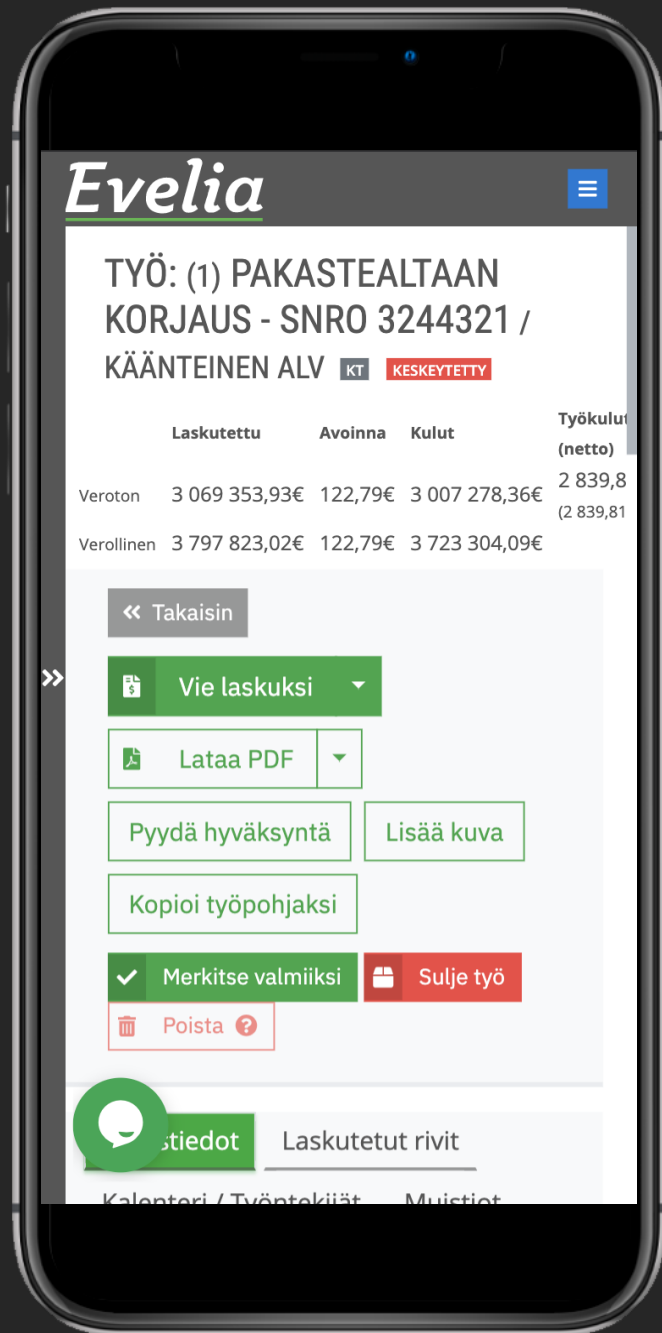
Evelia

TYÖ: (1) PAKASTEALTAAN KORJAUS - SNRO 3244321 / KÄÄNTEINEN ALV KT KESKEYTETTY

| | Laskutettu | Avoinna | Kulut | Työkulut (netto) |
|---|---|---|---|---|
| Veroton | 3 069 353,93€ | 122,79€ | 3 007 278,36€ | 2 839,8 (2 839,81 |
| Verollinen | 3 797 823,02€ | 122,79€ | 3 723 304,09€ | |

Takaisin

Vie laskuksi

Lataa PDF

Pyydä hyväksyntä

Lisää kuva

Kopioi työpohjaksi

Merkitse valmiiksi

Sulje työ

Poista

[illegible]stiedot

Laskutetut rivit

Kalenteri / Työntekijät

Muistiot